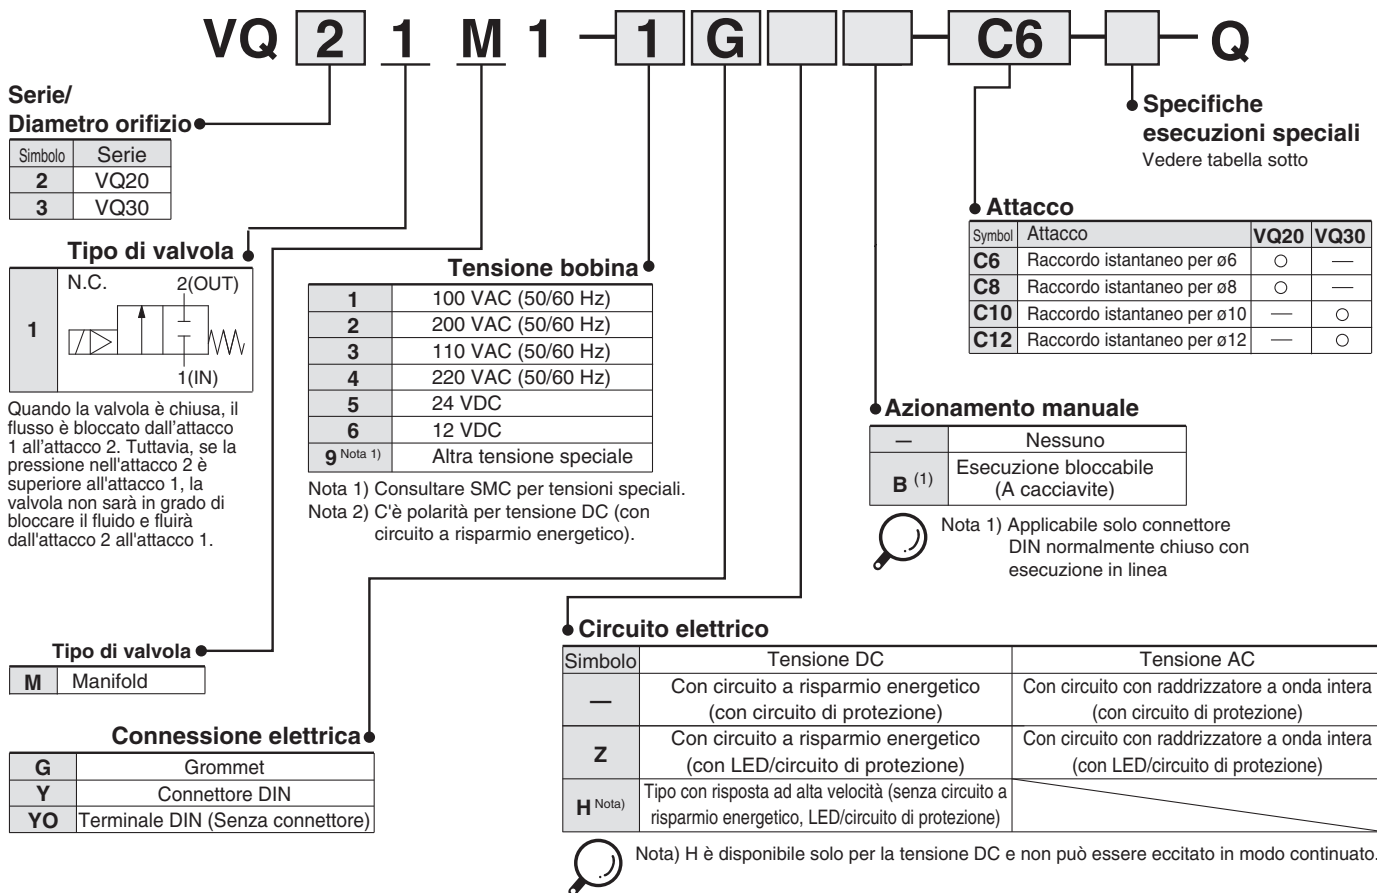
VQ 2 1 M 1 – 1 G – C6 – Q

Serie/
Diametro orifizio

| Simbolo | Serie |
|---|---|
| 2 | VQ20 |
| 3 | VQ30 |

Tipo di valvola

| 1 | N.C. 2(OUT) 1(IN) |
|---|---|

Quando la valvola è chiusa, il flusso è bloccato dall'attacco 1 all'attacco 2. Tuttavia, se la pressione nell'attacco 2 è superiore all'attacco 1, la valvola non sarà in grado di bloccare il fluido e fluirà dall'attacco 2 all'attacco 1.

Tensione bobina

| 1 | 100 VAC (50/60 Hz) |
|---|---|
| 2 | 200 VAC (50/60 Hz) |
| 3 | 110 VAC (50/60 Hz) |
| 4 | 220 VAC (50/60 Hz) |
| 5 | 24 VDC |
| 6 | 12 VDC |
| 9 Nota 1) | Altra tensione speciale |

Nota 1) Consultare SMC per tensioni speciali.
Nota 2) C'è polarità per tensione DC (con circuito a risparmio energetico).

Specifiche esecuzioni speciali
Vedere tabella sotto

Attacco

| Symbol | Attacco | VQ20 | VQ30 |
|---|---|---|---|
| C6 | Raccordo istantaneo per ø6 | ○ | — |
| C8 | Raccordo istantaneo per ø8 | ○ | — |
| C10 | Raccordo istantaneo per ø10 | — | ○ |
| C12 | Raccordo istantaneo per ø12 | — | ○ |

Azionamento manuale

| — | Nessuno |
|---|---|
| B (1) | Esecuzione bloccabile (A cacciavite) |

Nota 1) Applicabile solo connettore DIN normalmente chiuso con esecuzione in linea

Tipo di valvola

| M | Manifold |
|---|---|

Connessione elettrica

| G | Grommet |
|---|---|
| Y | Connettore DIN |
| YO | Terminale DIN (Senza connettore) |

Circuito elettrico

| Simbolo | Tensione DC | Tensione AC |
|---|---|---|
| — | Con circuito a risparmio energetico (con circuito di protezione) | Con circuito con raddrizzatore a onda intera (con circuito di protezione) |
| Z | Con circuito a risparmio energetico (con LED/circuito di protezione) | Con circuito con raddrizzatore a onda intera (con LED/circuito di protezione) |
| H Nota) | Tipo con risposta ad alta velocità (senza circuito a risparmio energetico, LED/circuito di protezione) | |

Nota) H è disponibile solo per la tensione DC e non può essere eccitato in modo continuato.